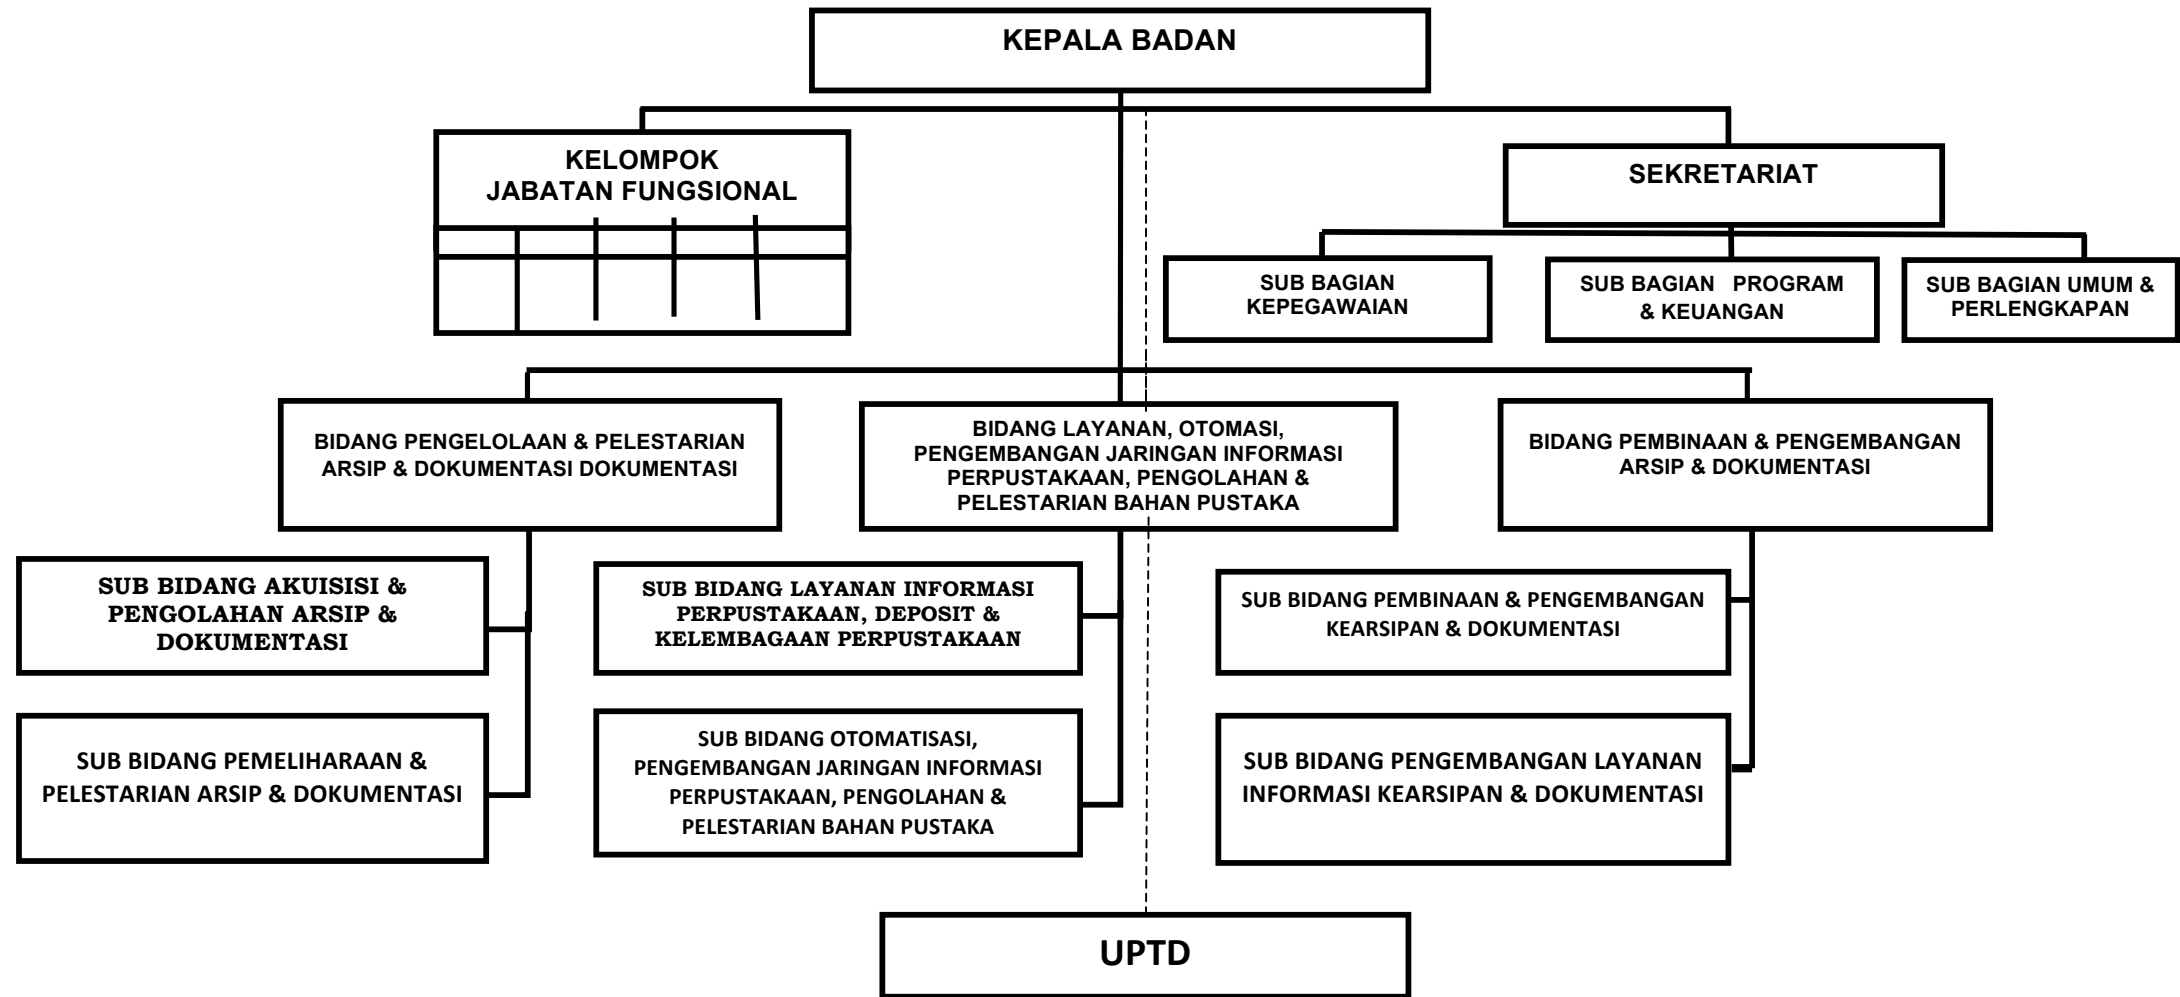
KEPALA BADAN

KELOMPOK JABATAN FUNGSIONAL

SEKRETARIAT

SUB BAGIAN KEPEGAWAIAN

SUB BAGIAN PROGRAM & KEUANGAN

SUB BAGIAN UMUM & PERLENGKAPAN

BIDANG PENGELOLAAN & PELESTARIAN ARSIP & DOKUMENTASI DOKUMENTASI

BIDANG LAYANAN, OTOMASI, PENGEMBANGAN JARINGAN INFORMASI PERPUSTAKAAN, PENGOLAHAN & PELESTARIAN BAHAN PUSTAKA

BIDANG PEMBINAAN & PENGEMBANGAN ARSIP & DOKUMENTASI

SUB BIDANG AKUISISI & PENGOLAHAN ARSIP & DOKUMENTASI

SUB BIDANG LAYANAN INFORMASI PERPUSTAKAAN, DEPOSIT & KELEMBAGAAN PERPUSTAKAAN

SUB BIDANG PEMBINAAN & PENGEMBANGAN KEARSIPAN & DOKUMENTASI

SUB BIDANG PEMELIHARAAN & PELESTARIAN ARSIP & DOKUMENTASI

SUB BIDANG OTOMATISASI, PENGEMBANGAN JARINGAN INFORMASI PERPUSTAKAAN, PENGOLAHAN & PELESTARIAN BAHAN PUSTAKA

SUB BIDANG PENGEMBANGAN LAYANAN INFORMASI KEARSIPAN & DOKUMENTASI

UPTD